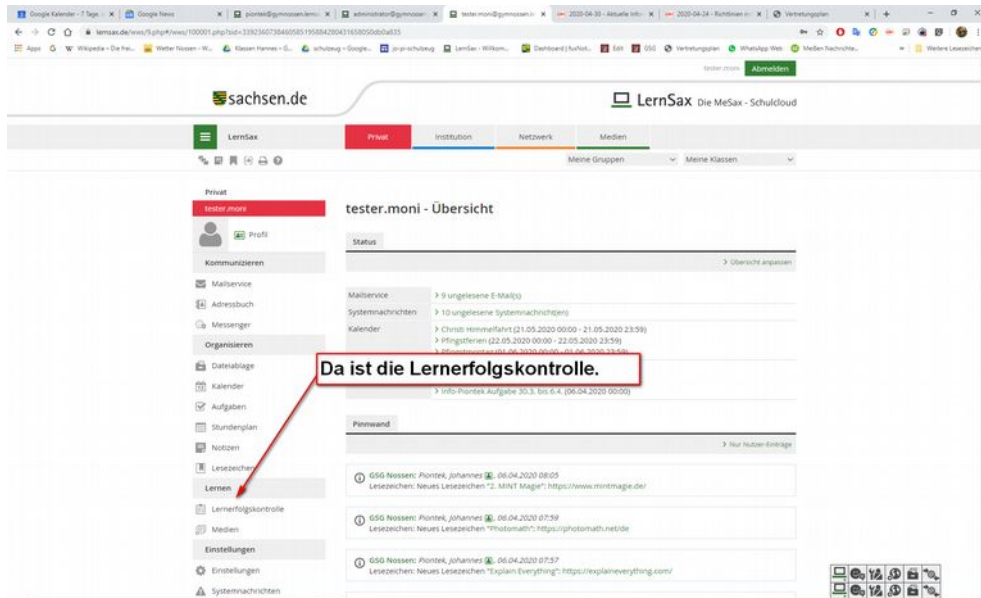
Google Kalender - 7 Tage | Google News | piontek@gymnossen.lernsax | administrator@gymnossen | tester.moni@gymnossen | 2020-04-30 - Aktuelle Info | 2020-04-24 - Richtlinien | Vertretungsplan

lernsax.de/wws/9.php#/wws/100001.php?sid=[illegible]

Apps | Wikipedia – Die freie | Wetter Nossen - W... | Klassen Hannes - G... | schulzeug - Google... | jo-pi-schulzeug | LernSax - Willkom... | Dashboard | fusNot... | Edit | GSG | Vertretungsplan | WhatsApp Web | Meißen Nachrichte... | Weitere Lesezeichen

tester.moni Abmelden

sachsen.de

LernSax Die MeSax - Schulcloud

LernSax

Privat | Institution | Netzwerk | Medien

Meine Gruppen | Meine Klassen

Privat
tester.moni
Profil
Kommunizieren
Mailservice
Adressbuch
Messenger
Organisieren
Dateiablage
Kalender
Aufgaben
Stundenplan
Notizen
Lesezeichen
Lernen
Lernerfolgskontrolle
Medien
Einstellungen
Einstellungen
Systemnachrichten

tester.moni - Übersicht

Status

> Übersicht anpassen

| | |
|---|---|
| Mailservice | > 9 ungelesene E-Mail(s) |
| Systemnachrichten | > 10 ungelesene Systemnachricht(en) |
| Kalender | > Christi Himmelfahrt (21.05.2020 00:00 - 21.05.2020 23:59)<br>> Pfingstferien (22.05.2020 00:00 - 22.05.2020 23:59)<br>> Pfingstmontag (01.06.2020 00:00 - 01.06.2020 23:59) |
| | > Info-Piontek Aufgabe 30.3. bis 6.4. (06.04.2020 00:00) |

Da ist die Lernerfolgskontrolle.

Pinnwand

> Nur Nutzer-Einträge

GSG Nossen: Piontek, Johannes 06.04.2020 08:05
Lesezeichen: Neues Lesezeichen "2. MINT Magie": https://www.mintmagie.de/

GSG Nossen: Piontek, Johannes 06.04.2020 07:59
Lesezeichen: Neues Lesezeichen "Photomath": https://photomath.net/de

GSG Nossen: Piontek, Johannes 06.04.2020 07:57
Lesezeichen: Neues Lesezeichen "Explain Everything": https://explaineverything.com/